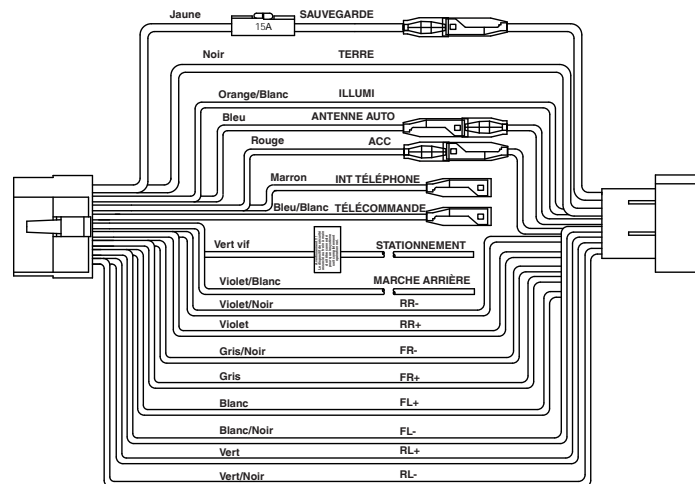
Jaune
15A
SAUVEGARDE
Noir
TERRE
Orange/Blanc
ILLUMI
Bleu
ANTENNE AUTO
Rouge
ACC
Marron
INT TÉLÉPHONE
Bleu/Blanc
TÉLÉCOMMANDE
Vert vif
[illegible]
STATIONNEMENT
Violet/Blanc
MARCHE ARRIÈRE
Violet/Noir
RR-
Violet
RR+
Gris/Noir
FR-
Gris
FR+
Blanc
FL+
Blanc/Noir
FL-
Vert
RL+
Vert/Noir
RL-